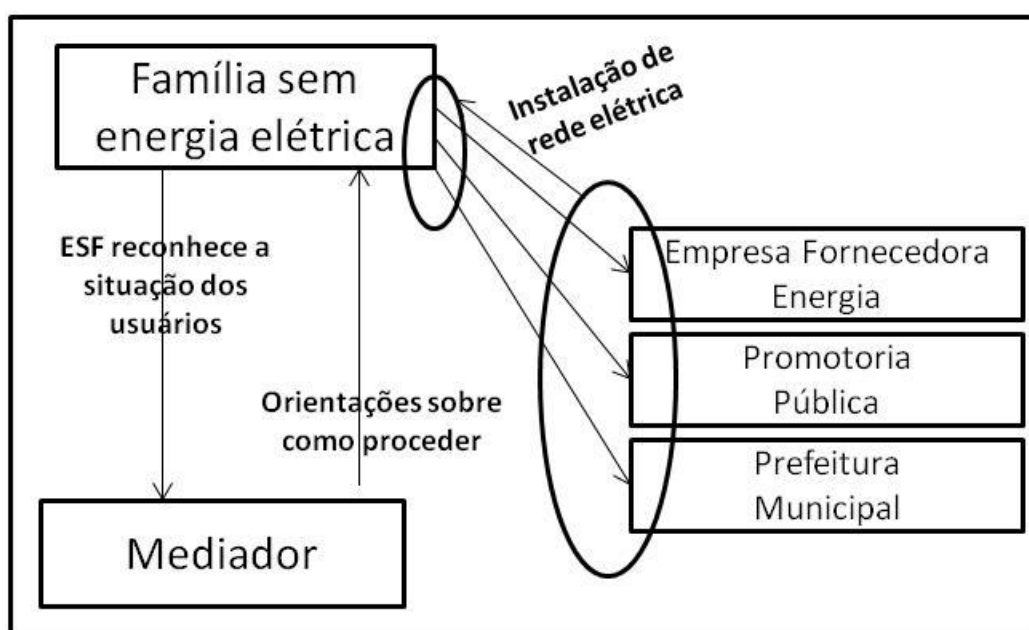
Família sem energia elétrica

Instalação de rede elétrica

ESF reconhece a situação dos usuários

Orientações sobre como proceder

Empresa Fornecedora Energia

Promotoria Pública

Prefeitura Municipal

Mediador